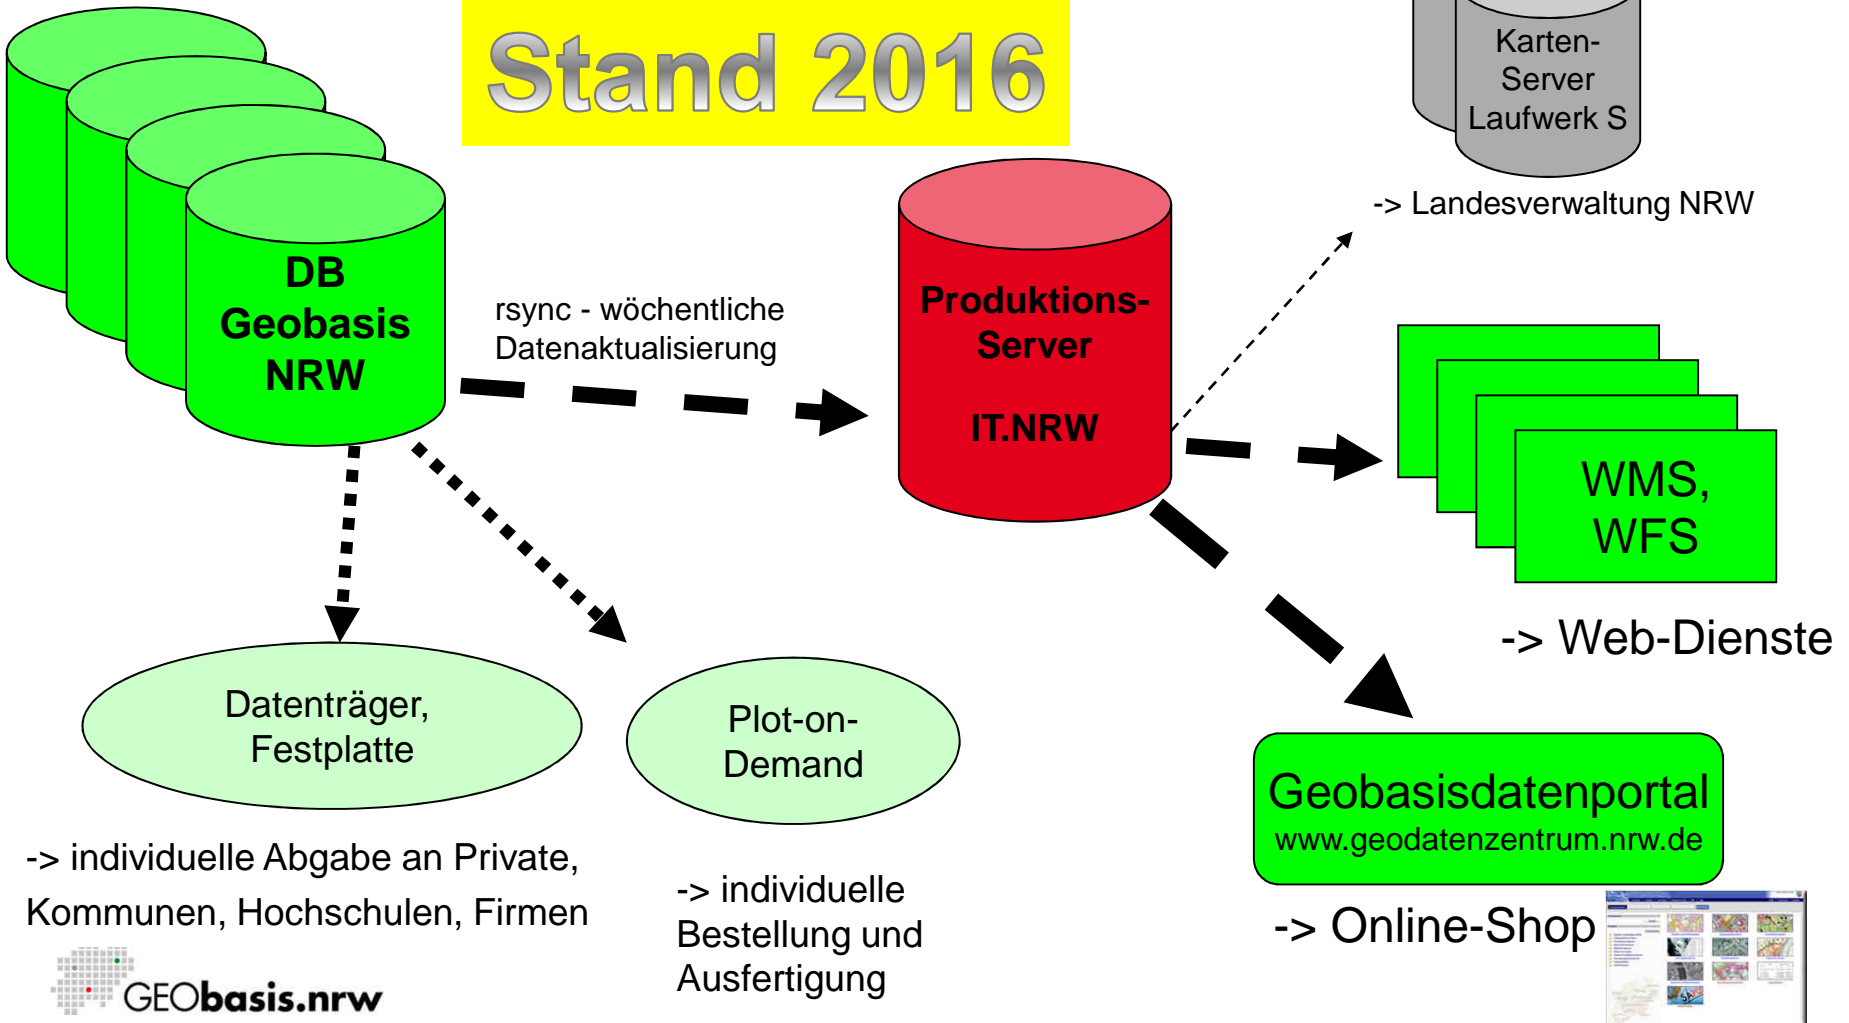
Stand 2016

Karten-Server Laufwerk S

-> Landesverwaltung NRW

DB Geobasis NRW

rsync - wöchentliche Datenaktualisierung

Produktions-Server

IT.NRW

WMS, WFS

-> Web-Dienste

Datenträger, Festplatte

Plot-on-Demand

Geobasisdatenportal
www.geodatenzentrum.nrw.de

-> individuelle Abgabe an Private, Kommunen, Hochschulen, Firmen

-> individuelle Bestellung und Ausfertigung

-> Online-Shop

GEObasis.nrw